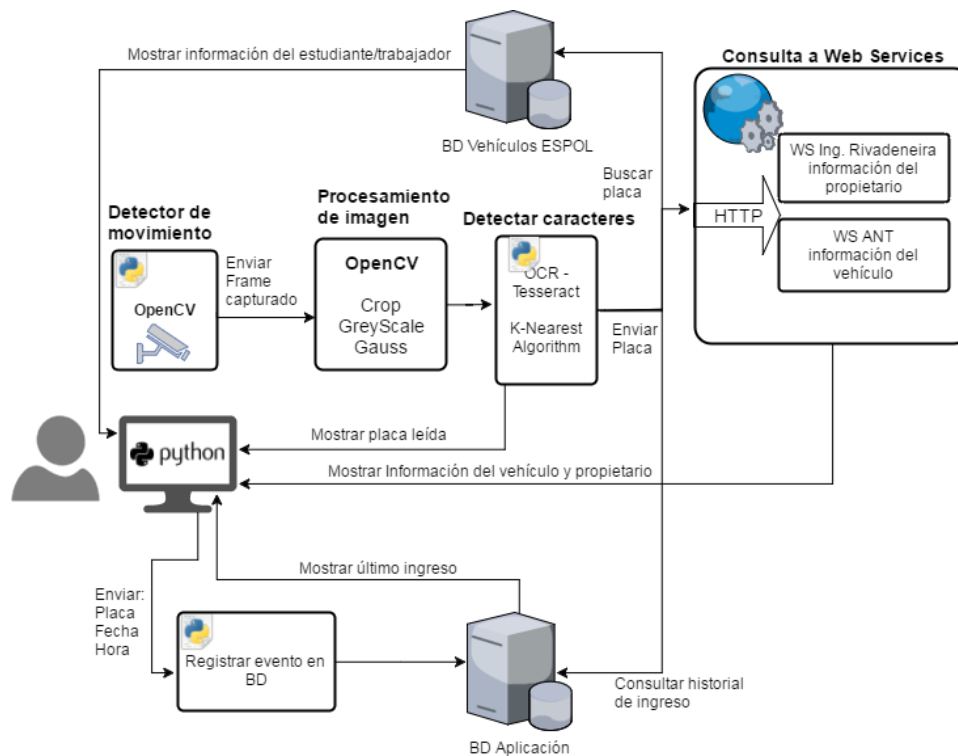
Mostrar información del estudiante/trabajador

BD Vehículos ESPOL

Consulta a Web Services

WS Ing. Rivadeneira información del propietario

HTTP

WS ANT información del vehículo

Buscar placa

Detector de movimiento

OpenCV

Enviar Frame capturado

Procesamiento de imagen

OpenCV

Crop
GreyScale
Gauss

Detectar caracteres

OCR - Tesseract

K-Nearest Algorithm

Enviar Placa

python

Mostrar placa leída

Mostrar Información del vehículo y propietario

Mostrar último ingreso

Enviar:
Placa
Fecha
Hora

Registrar evento en BD

Consultar historial de ingreso

BD Aplicación